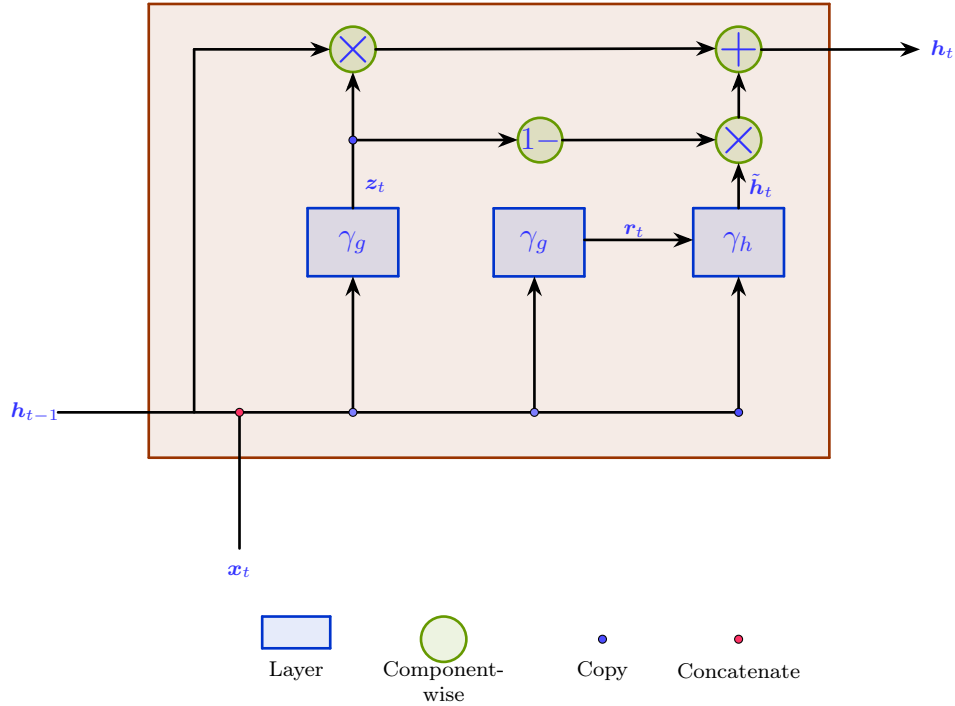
$\times$

$+$

$\boldsymbol{h}_t$

$1-$

$\times$

$\boldsymbol{z}_t$

$\tilde{\boldsymbol{h}}_t$

$\gamma_g$

$\gamma_g$

$\boldsymbol{r}_t$

$\gamma_h$

$\boldsymbol{h}_{t-1}$

$\boldsymbol{x}_t$

Layer

Component-wise

Copy

Concatenate